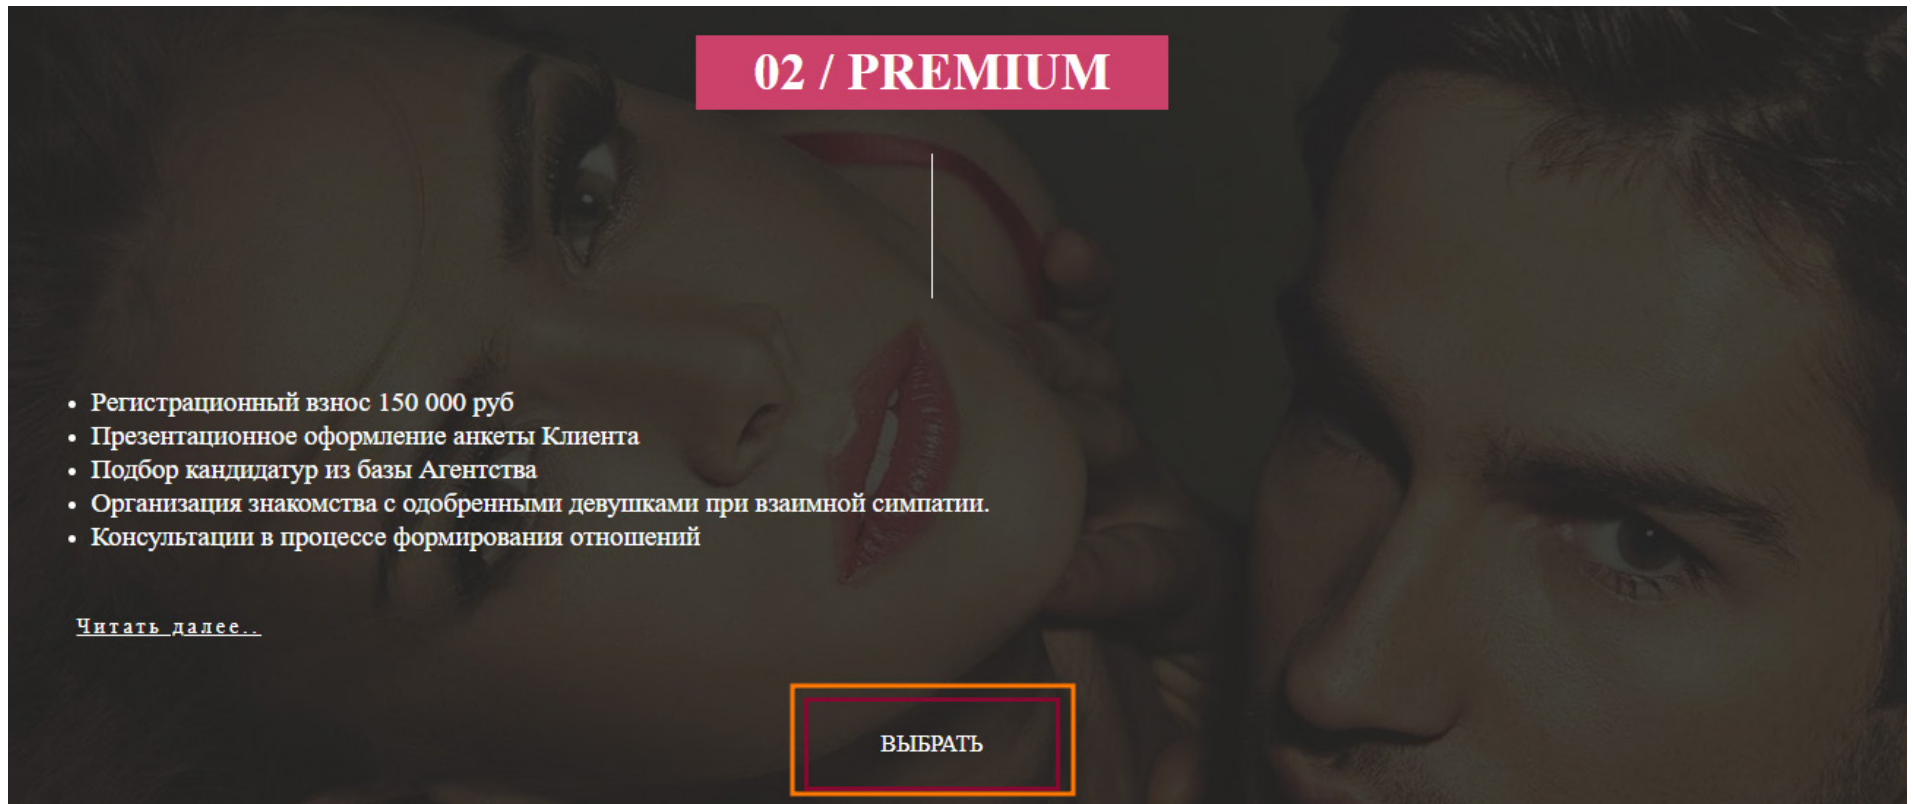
02 / PREMIUM

- Регистрационный взнос 150 000 руб
- Презентационное оформление анкеты Клиента
- Подбор кандидатур из базы Агентства
- Организация знакомства с одобренными девушками при взаимной симпатии.
- Консультации в процессе формирования отношений

Читать далее..

ВЫБРАТЬ